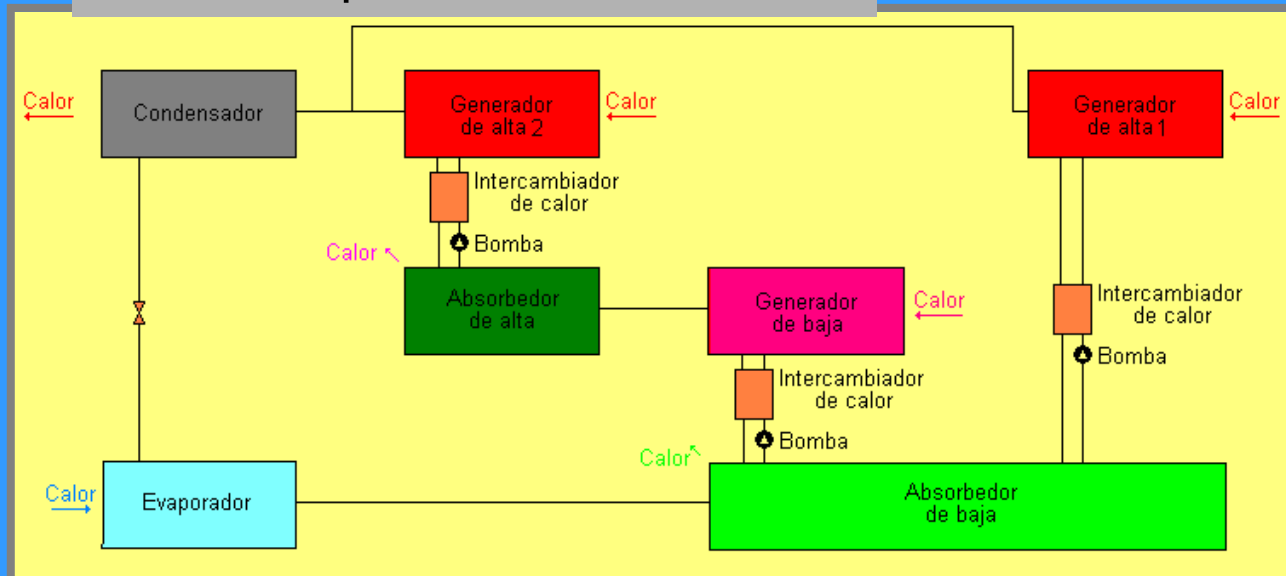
Calor
Condensador
Generador de alta 2
Calor
Generador de alta 1
Calor
Intercambiador de calor
Calor
Bomba
Absorbedor de alta
Generador de baja
Calor
Intercambiador de calor
Bomba
Intercambiador de calor
Calor
Bomba
Calor
Evaporador
Absorbedor de baja